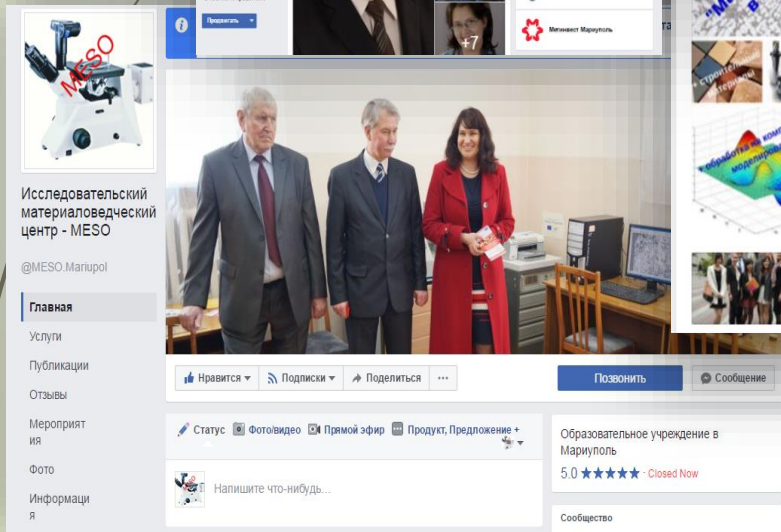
MESO

Продвигать

+7

Метинвест Мариуполь

Исследовательский материаловедческий центр - MESO

@MESO.Mariupol

Главная

Услуги

Публикации

Отзывы

Мероприятия

Фото

Информация

Нравится

Подписки

Поделиться

···

Позвонить

Сообщение

Статус

Фото/видео

Прямой эфир

Продукт, Предложение +

Напишите что-нибудь...

Образовательное учреждение в Мариуполь

5.0 ★★★★★ · Closed Now

Сообщество